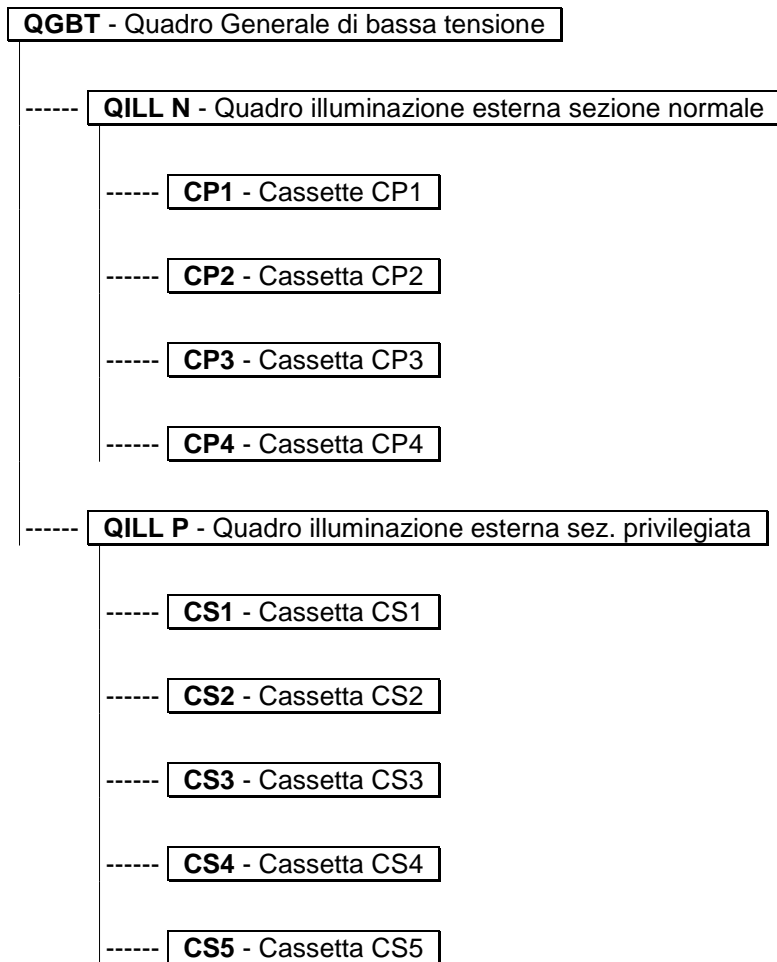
**QGBT** - Quadro Generale di bassa tensione

------ **QILL N** - Quadro illuminazione esterna sezione normale

------ **CP1** - Cassette CP1

------ **CP2** - Cassetta CP2

------ **CP3** - Cassetta CP3

------ **CP4** - Cassetta CP4

------ **QILL P** - Quadro illuminazione esterna sez. privilegiata

------ **CS1** - Cassetta CS1

------ **CS2** - Cassetta CS2

------ **CS3** - Cassetta CS3

------ **CS4** - Cassetta CS4

------ **CS5** - Cassetta CS5